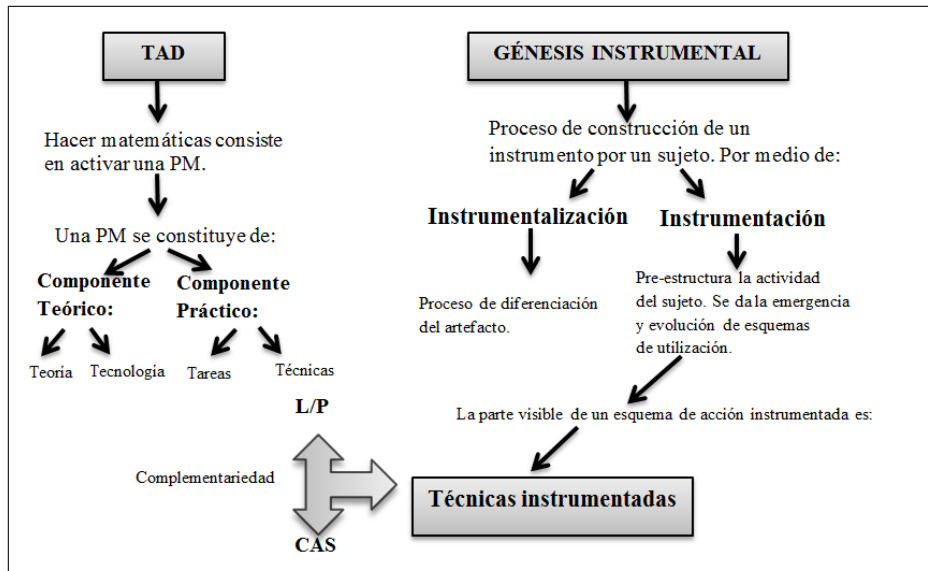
TAD

Hacer matemáticas consiste en activar una PM.

Una PM se constituye de:

Componente Teórico:

Componente Práctico:

Teoria

Tecnología

Tareas

Técnicas

GÉNESIS INSTRUMENTAL

Proceso de construcción de un instrumento por un sujeto. Por medio de:

Instrumentalización

Instrumentación

Proceso de diferenciación del artefacto.

Pre-estructura la actividad del sujeto. Se da la emergencia y evolución de esquemas de utilización.

La parte visible de un esquema de acción instrumentada es:

L/P

Complementariedad

Técnicas instrumentadas

CAS